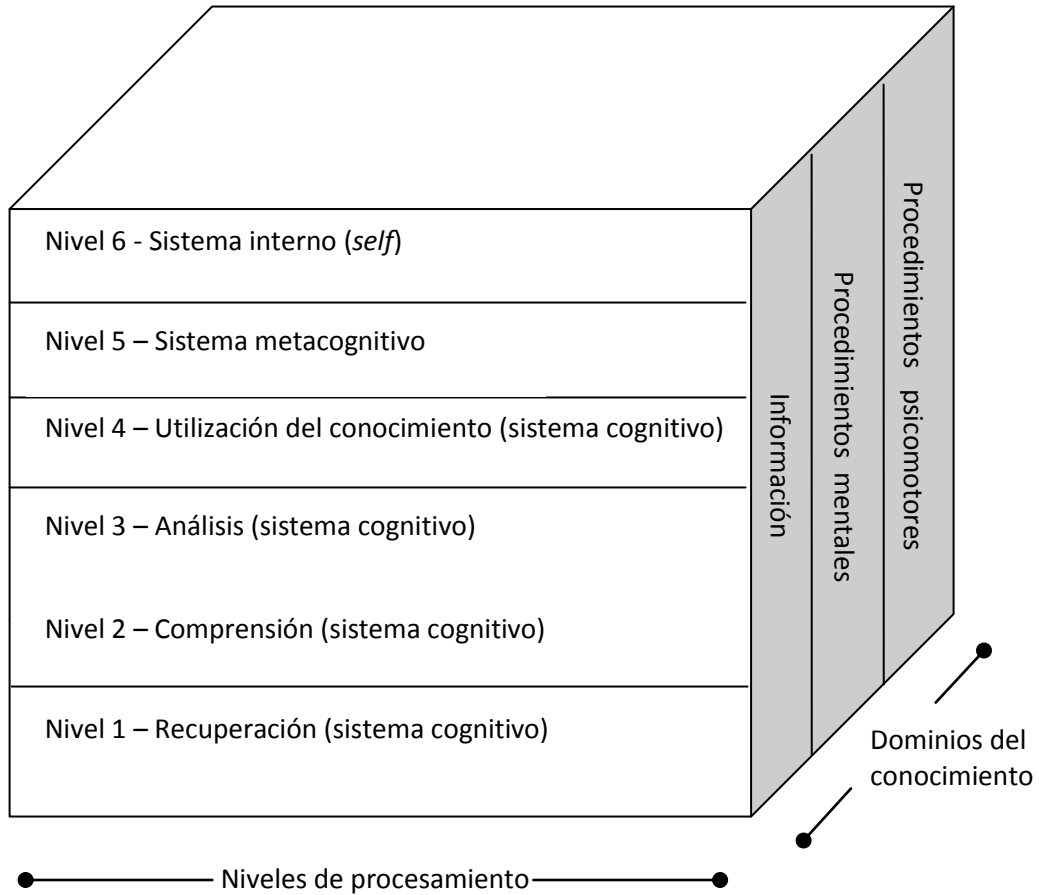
Nivel 6 - Sistema interno (*self*)

Nivel 5 – Sistema metacognitivo

Nivel 4 – Utilización del conocimiento (sistema cognitivo)

Nivel 3 – Análisis (sistema cognitivo)

Nivel 2 – Comprensión (sistema cognitivo)

Nivel 1 – Recuperación (sistema cognitivo)

Información

Procedimientos mentales

Procedimientos psicomotores

Dominios del conocimiento

Niveles de procesamiento